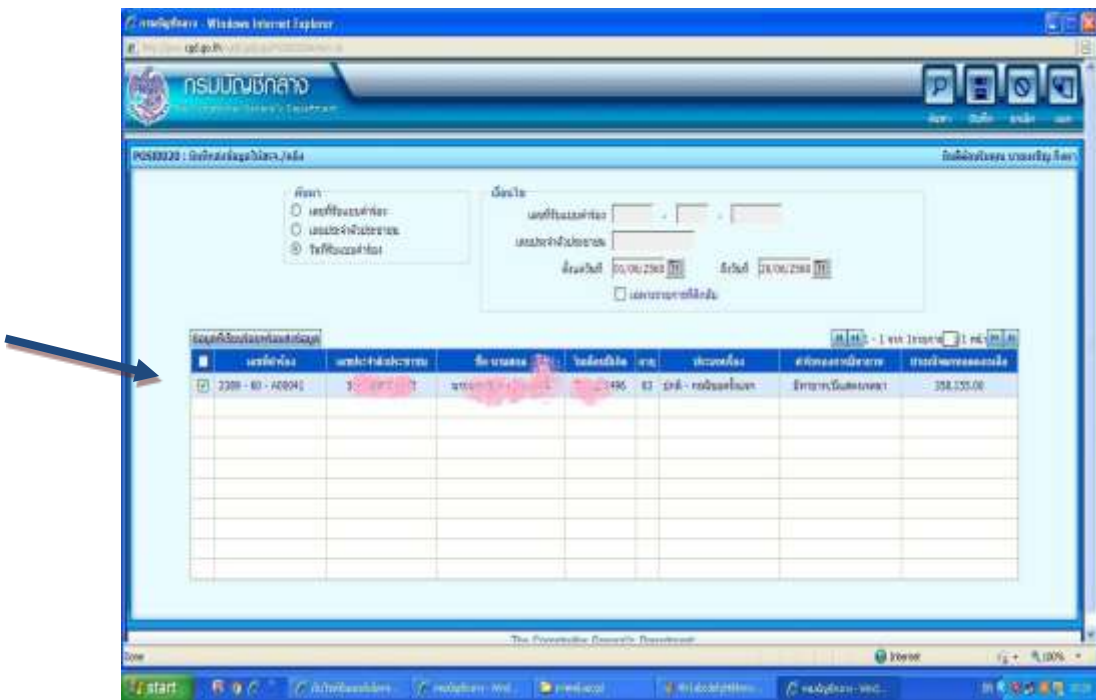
กรมบัญชีกลาง - Windows Internet Explorer

cgd.go.th

กรมบัญชีกลาง

The Comptroller General's Department

ค้นหา บันทึก ยกเลิก ออก

P0S0020 : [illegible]

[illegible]

ค้นหา

เลขที่ขอเบิก

เลขประจำตัวประชาชน

วันที่ขอเบิก

เงื่อนไข

เลขที่ขอเบิก - -

เลขประจำตัวประชาชน

ตั้งแต่วันที่ 01/06/2560 ถึงวันที่ 28/06/2560

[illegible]

ข้อมูลที่เรียกโดยการค้นหาข้อมูล

1 - 1 จาก 1

| | เลขที่คำขอ | เลขประจำตัวประชาชน | ชื่อ นามสกุล | วันเดือนปีเกิด | อายุ | ประเภทเบิก | ส่วนราชการผู้เบิกจ่าย | จำนวนเงิน |
|---|---|---|---|---|---|---|---|---|
| ☑ | 2309 - 60 - A00041 | 3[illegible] | นาง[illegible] | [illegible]2496 | 63 | บำนาญ - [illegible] | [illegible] | 358,335.00 |

The Comptroller General's Department

Done

Internet

100%

start